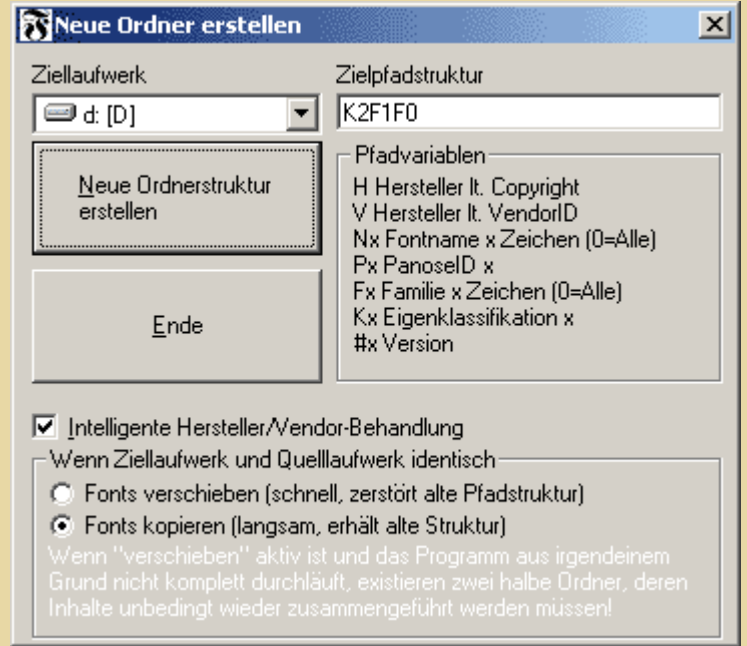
Neue Ordner erstellen

Ziellaufwerk

d: [D]

Neue Ordnerstruktur erstellen

Ende

Zielpfadstruktur

K2F1F0

Pfadvariablen

H Hersteller lt. Copyright
V Hersteller lt. VendorID
Nx Fontname x Zeichen (0=Alle)
Px PanoseID x
Fx Familie x Zeichen (0=Alle)
Kx Eigenklassifikation x
#x Version

Intelligente Hersteller/Vendor-Behandlung

Wenn Ziellaufwerk und Quelllaufwerk identisch

Fonts verschieben (schnell, zerstört alte Pfadstruktur)

Fonts kopieren (langsam, erhält alte Struktur)

Wenn "verschieben" aktiv ist und das Programm aus irgendeinem Grund nicht komplett durchläuft, existieren zwei halbe Ordner, deren Inhalte unbedingt wieder zusammengeführt werden müssen!